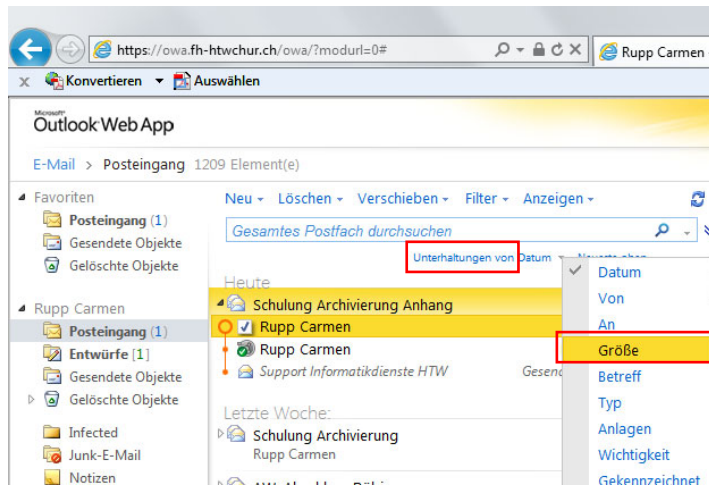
https://owa.fh-htwchur.ch/owa/?modurl=0#
Rupp Carmen
Konvertieren Auswählen
Microsoft Outlook Web App
E-Mail > Posteingang 1209 Element(e)
Favoriten
Posteingang (1)
Gesendete Objekte
Gelöschte Objekte
Rupp Carmen
Posteingang (1)
Entwürfe [1]
Gesendete Objekte
Gelöschte Objekte
Infected
Junk-E-Mail
Notizen
Neu Löschen Verschieben Filter Anzeigen
Gesamtes Postfach durchsuchen
Unterhaltungen von Datum Neueste oben
Heute
Schulung Archivierung Anhang
Rupp Carmen
Rupp Carmen
Support Informatikdienste HTW Gesend
Letzte Woche:
Schulung Archivierung
Rupp Carmen
Datum
Von
An
Größe
Betreff
Typ
Anlagen
Wichtigkeit
Gekennzeichnet